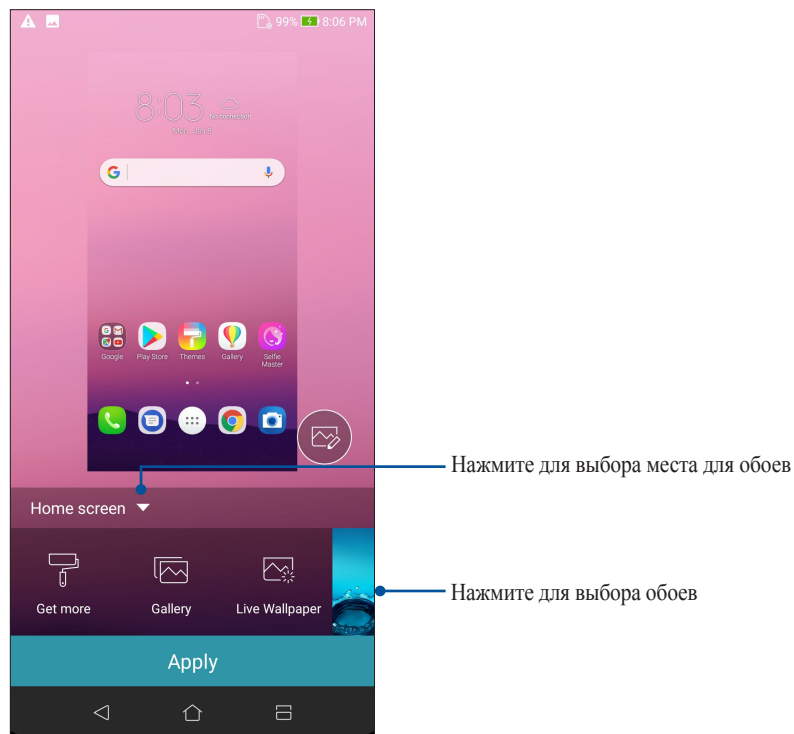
99% 8:06 PM

8:03

No connection

Mon, Jan 8

Google

Play Store

Themes

Gallery

Selfie Master

Home screen

Get more

Gallery

Live Wallpaper

Apply

Нажмите для выбора места для обоев

Нажмите для выбора обоев